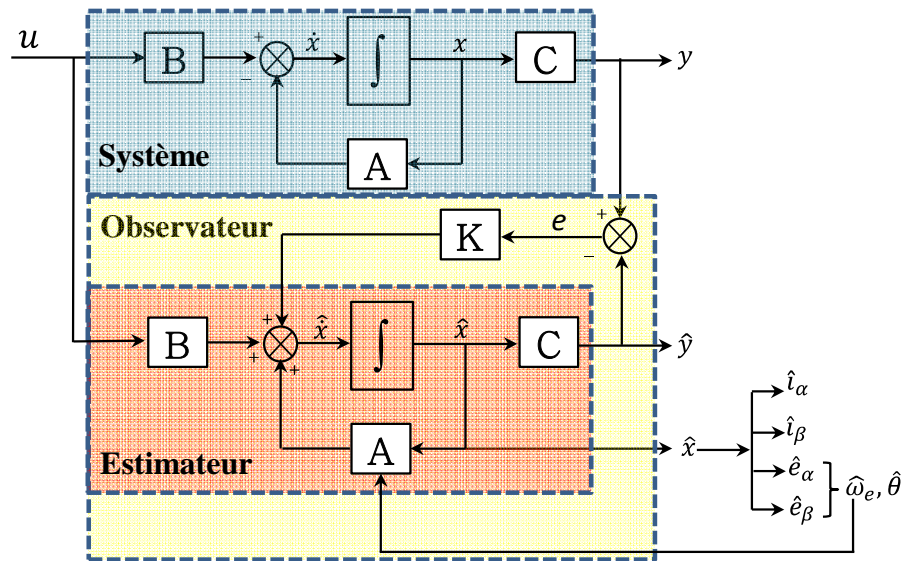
$u$

B

+

−

$\dot{x}$

$\int$

$x$

C

$y$

A

Système

Observateur

K

$e$

+

−

B

+

+

+

$\dot{\hat{x}}$

$\int$

$\hat{x}$

C

$\hat{y}$

A

Estimateur

$\hat{x}$

$\hat{\imath}_{\alpha}$

$\hat{\imath}_{\beta}$

$\hat{e}_{\alpha}$

$\hat{e}_{\beta}$

$\hat{\omega}_e, \hat{\theta}$